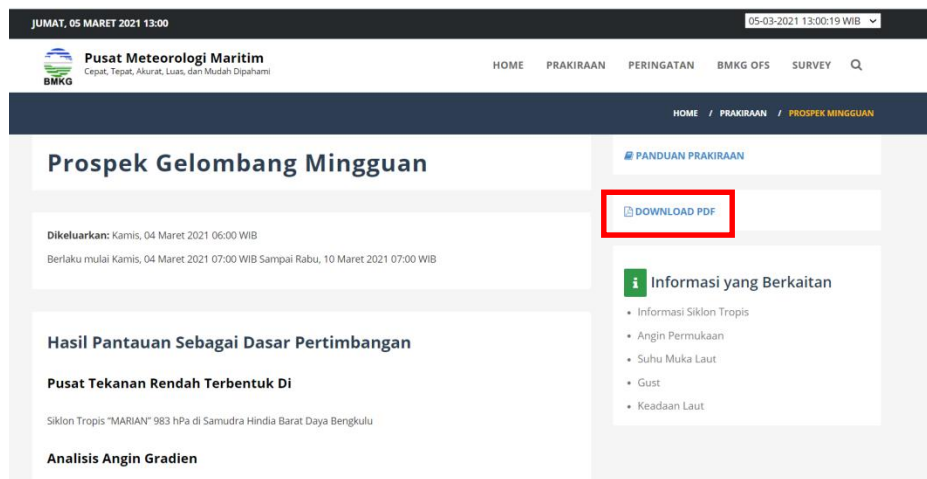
JUMAT, 05 MARET 2021 13:00

05-03-2021 13:00:19 WIB

BMKG

Pusat Meteorologi Maritim
Cepat, Tepat, Akurat, Luas, dan Mudah Dipahami

HOME PRAKIRAAN PERINGATAN BMKG OFS SURVEY

HOME / PRAKIRAAN / PROSPEK MINGGUAN

Prospek Gelombang Mingguan

Dikeluarkan: Kamis, 04 Maret 2021 06:00 WIB
Berlaku mulai Kamis, 04 Maret 2021 07:00 WIB Sampai Rabu, 10 Maret 2021 07:00 WIB

Hasil Pantauan Sebagai Dasar Pertimbangan

Pusat Tekanan Rendah Terbentuk Di

Siklon Tropis "MARIAN" 983 hPa di Samudra Hindia Barat Daya Bengkulu

Analisis Angin Gradien

PANDUAN PRAKIRAAN

DOWNLOAD PDF

i Informasi yang Berkaitan

• Informasi Siklon Tropis
• Angin Permukaan
• Suhu Muka Laut
• Gust
• Keadaan Laut